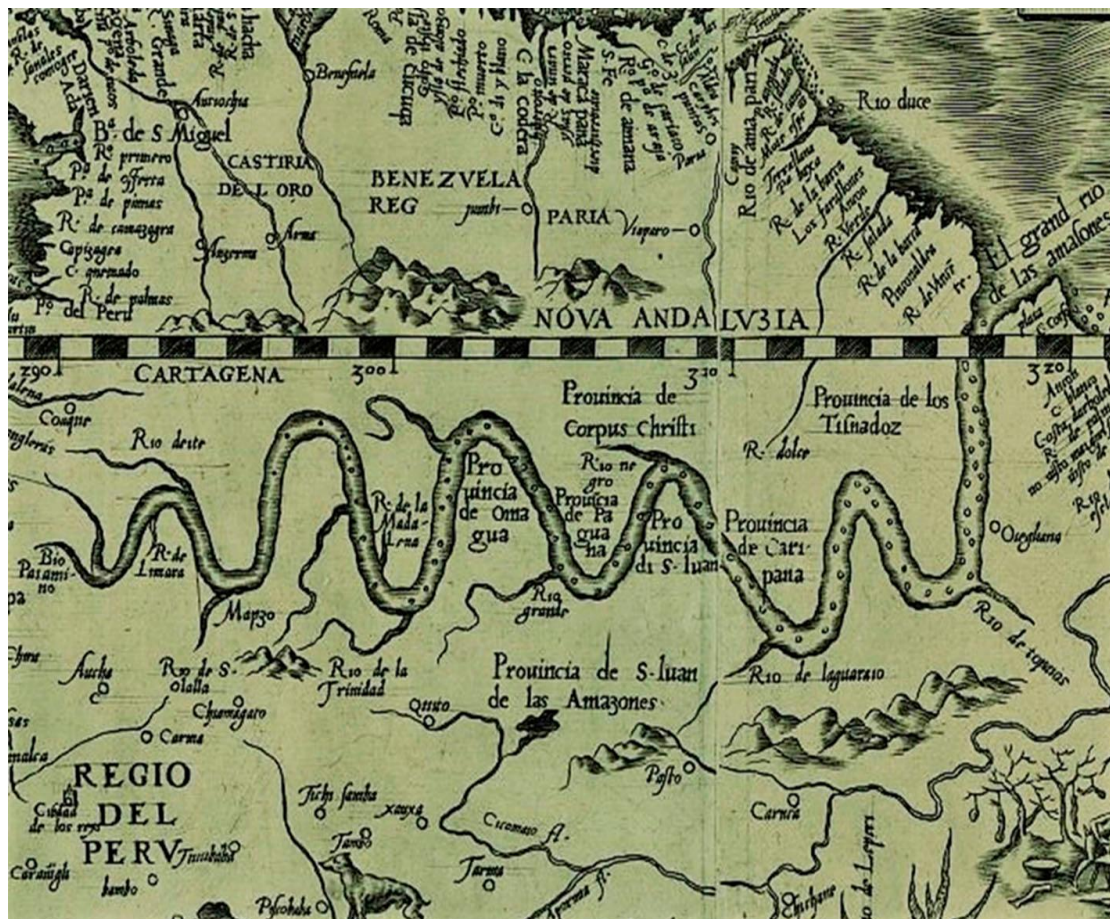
R. de sanales
Darien
Aurochia
Bª de S. Miguel
Rº primero
Pº de offerra
Pª de pinnas
R. de camazagra
Capigagra
C. quemado
R. de palmas
Pº del Peru
CASTIRIA DEL ORO
Anzerma
Arma
Benefuela
BENEZVELA REG
punti
S. Fe
C. la codera
PARIA
Viapero
Rio de ama. pari
Rio duce
Los farallones
R. Verde
R. salada
R. de la barca
El grand rio de las amazones
NOVA ANDALVZIA
290
CARTAGENA
300
310
320
Prouincia de Corpus christi
Prouincia de los Tisnadoz
Rio deste
R. de la Madalena
Prouincia de omagua
Rio negro
Prouincia de Paguaha
Prouincia di S. Iuan
Prouincia de Caripana
R. doler
R. de Lunara
Bio Paramino
Mapzo
Rio grande
Rio de tegenas
Oiogliana
Rio de S. olalla
Rio de la Trinidad
Auche
Chamegaro
Carma
Quito
Prouincia de S. Iuan de las Amazones
Rio de laguarasio
Posto
Carma
REGIO DEL PERV
Ciudad de los reys
Trinidad
Tamo
Tarma
Caramgh
bambo
Pilcobaba
Xauxa
Cicamaio
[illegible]